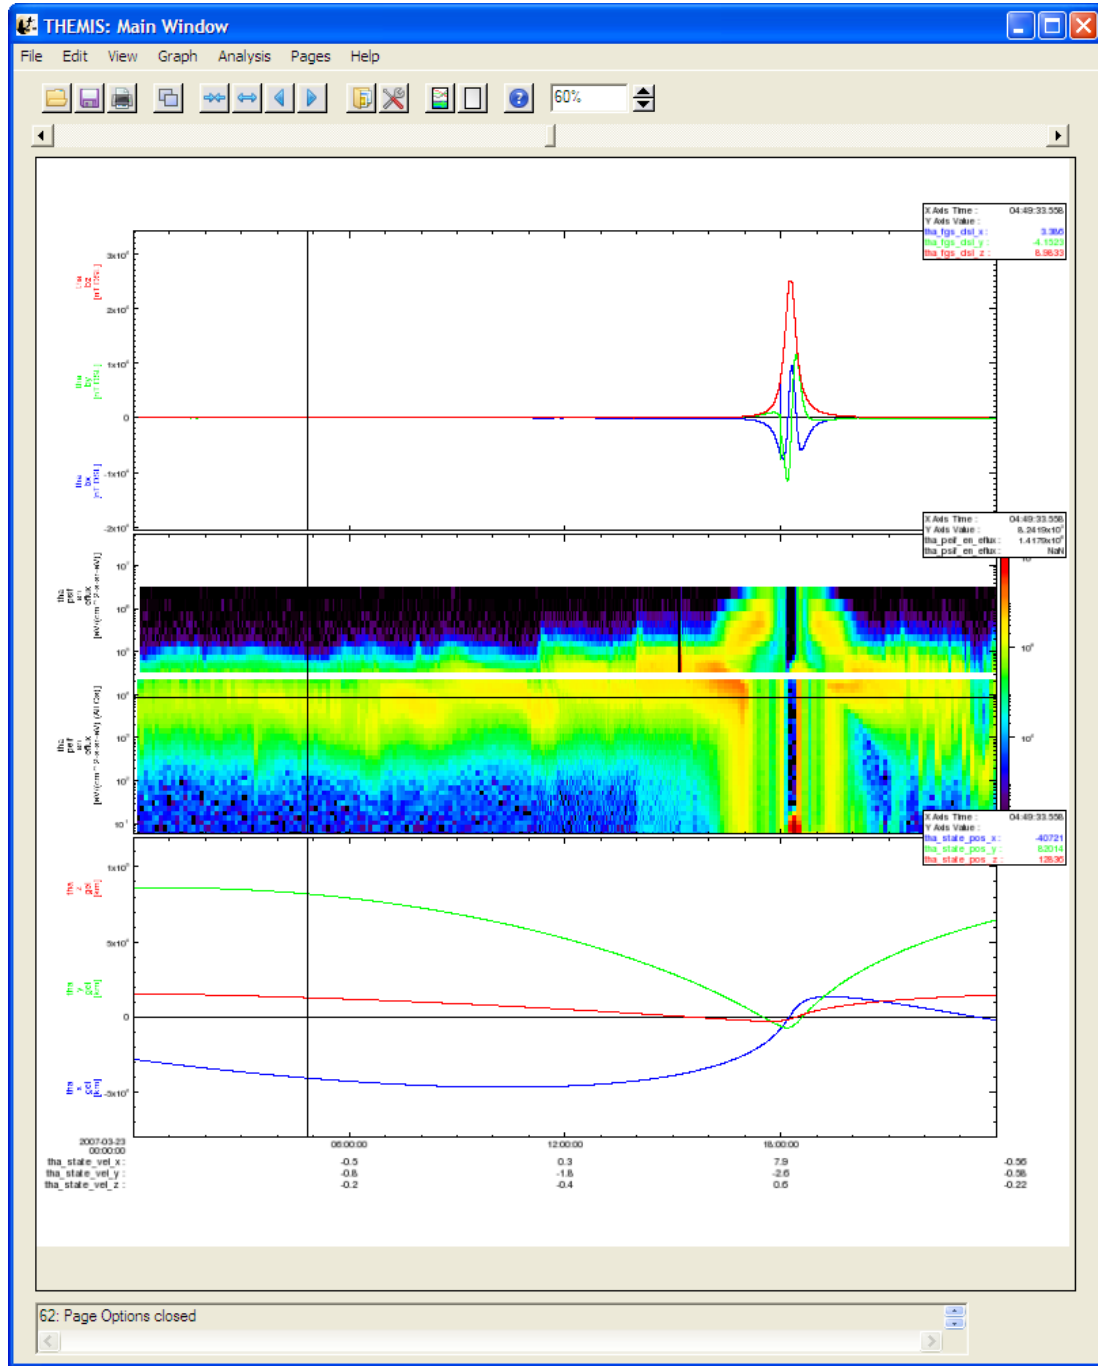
THEMIS: Main Window

File Edit View Graph Analysis Pages Help

60%

X Axis Time : 04:49:33.558
Y Axis Value :
tha_fgs_dsl_x : 3.386
tha_fgs_dsl_y : -4.1523
tha_fgs_dsl_z : 6.9633

tha bz [nT DSL]
tha by [nT DSL]
tha bx [nT DSL]

$3x10^3$
$2x10^3$
$1x10^3$
0
$-1x10^3$
$-2x10^3$

X Axis Time : 04:49:33.558
Y Axis Value : 8.2419x10$^7$
tha_peif_en_eflux : 1.4179x10$^6$
tha_psif_en_eflux : NaN

tha psif en eflux [eV/(cm^2-s-sr-eV)]
tha peif en eflux [eV/(cm^2-s-sr-eV)] (AU Cal)

$10^5$
$10^8$

X Axis Time : 04:49:33.558
Y Axis Value :
tha_state_pos_x : -40721
tha_state_pos_y : 82014
tha_state_pos_z : 12636

tha z gsm [km]
tha y gsm [km]
tha x gsm [km]

$1x10^5$
$5x10^4$
0
$-5x10^4$

2007-03-23 00:00:00
06:00:00
12:00:00
18:00:00

tha_state_vel_x : -0.5 0.3 7.9 -0.56
tha_state_vel_y : -0.8 -1.8 -2.6 -0.58
tha_state_vel_z : -0.2 -0.4 0.6 -0.22

62: Page Options closed